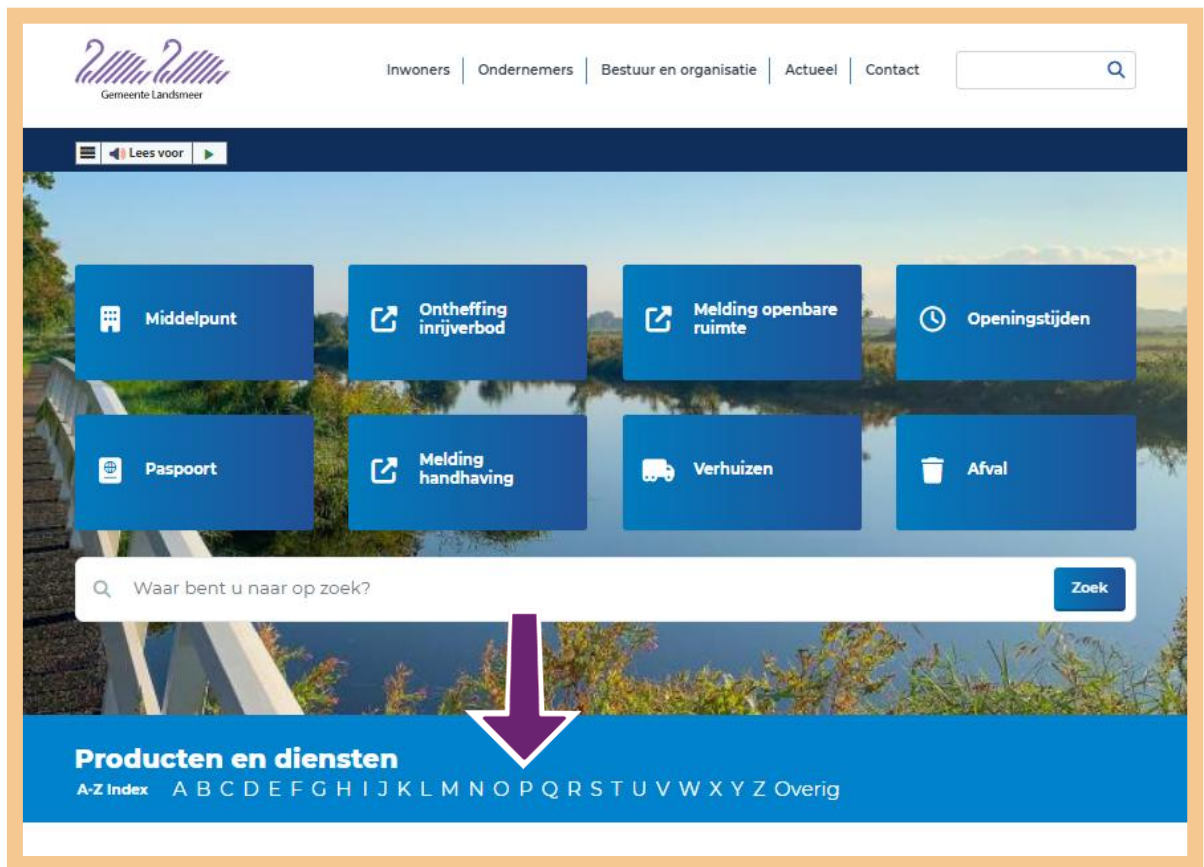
Gemeente Landsmeer

Inwoners | Ondernemers | Bestuur en organisatie | Actueel | Contact

Lees voor

Middelpunt

Ontheffing inrijverbod

Melding openbare ruimte

Openingstijden

Paspoort

Melding handhaving

Verhuizen

Afval

Waar bent u naar op zoek?

Zoek

Producten en diensten

A-Z Index A B C D E F G H I J K L M N O P Q R S T U V W X Y Z Overig